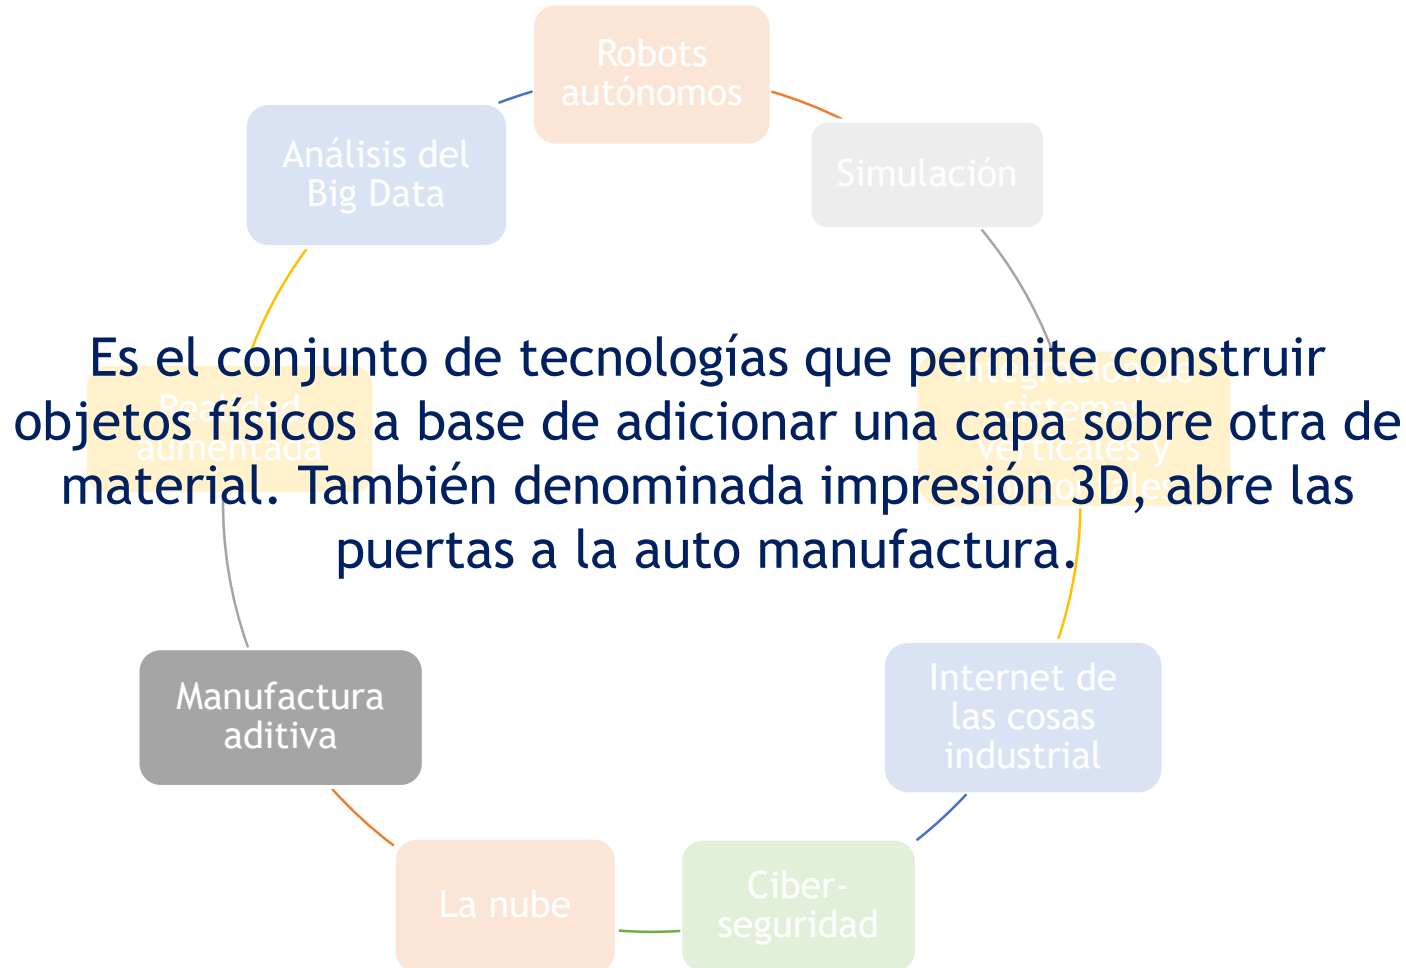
Robots autónomos

Simulación

Análisis del Big Data

Es el conjunto de tecnologías que permite construir objetos físicos a base de adicionar una capa sobre otra de material. También denominada impresión 3D, abre las puertas a la auto manufactura.

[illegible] aumentada

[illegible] verticales y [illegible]

Internet de las cosas industrial

Manufactura aditiva

La nube

Ciber-seguridad